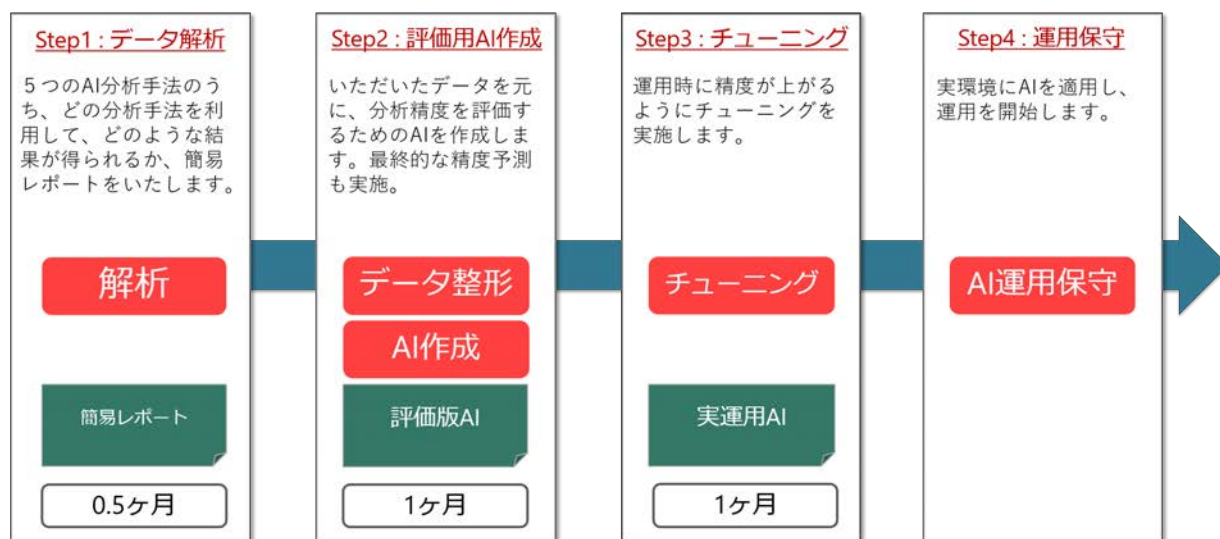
Step1：データ解析

５つのAI分析手法のうち、どの分析手法を利用して、どのような結果が得られるか、簡易レポートをいたします。

解析

簡易レポート

0.5ヶ月

Step2：評価用AI作成

いただいたデータを元に、分析精度を評価するためのAIを作成します。最終的な精度予測も実施。

データ整形

AI作成

評価版AI

1ヶ月

Step3：チューニング

運用時に精度が上がるようにチューニングを実施します。

チューニング

実運用AI

1ヶ月

Step4：運用保守

実環境にAIを適用し、運用を開始します。

AI運用保守